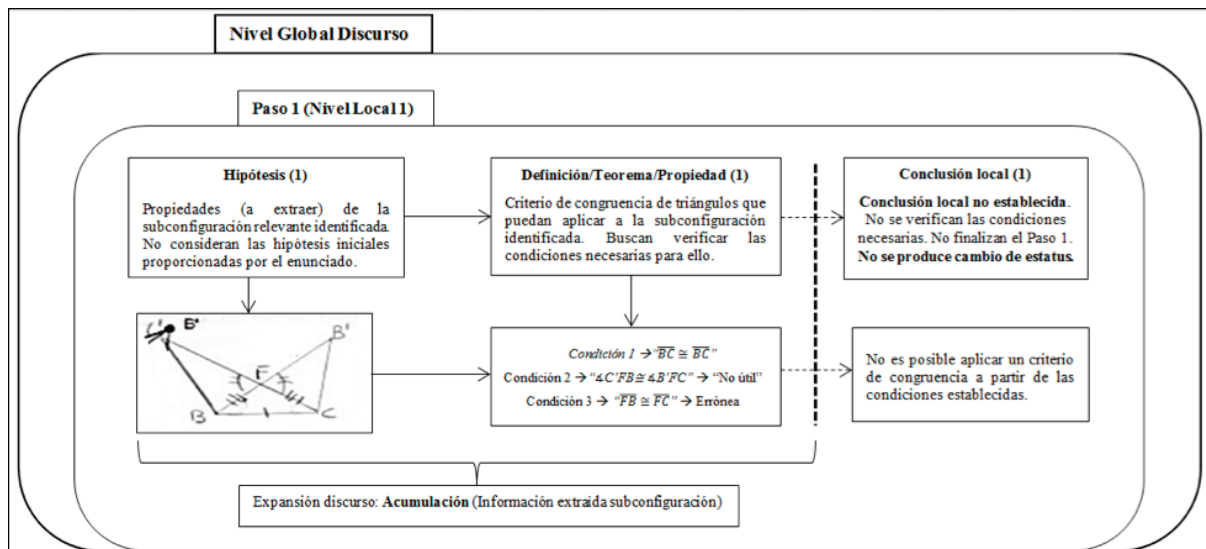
Nivel Global Discurso

Paso 1 (Nivel Local 1)

Hipótesis (1)

Propiedades (a extraer) de la subconfiguración relevante identificada. No consideran las hipótesis iniciales proporcionadas por el enunciado.

Definición/Teorema/Propiedad (1)

Criterio de congruencia de triángulos que puedan aplicar a la subconfiguración identificada. Buscan verificar las condiciones necesarias para ello.

Conclusión local (1)

Conclusión local no establecida. No se verifican las condiciones necesarias. No finalizan el Paso 1. No se produce cambio de estatus.

C' B' B' F B C

Condición 1 → "$\overline{BC} \cong \overline{BC}$"
Condición 2 → "$\measuredangle C'FB \cong \measuredangle B'FC$" → "No útil"
Condición 3 → "$\overline{FB} \cong \overline{FC}$" → Errónea

No es posible aplicar un criterio de congruencia a partir de las condiciones establecidas.

Expansión discurso: Acumulación (Información extraída subconfiguración)